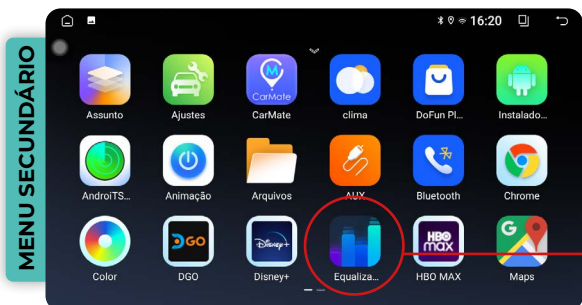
MENU SECUNDÁRIO

16:20

Assunto
Ajustes
CarMate
CarMate
clima
DoFun Pl...
Instalado...
AndroiTS...
Animação
Arquivos
AUX
Bluetooth
Chrome
Color
DGO
DGO
Disney+
Disney+
Equaliza...
HBO max
HBO MAX
Maps